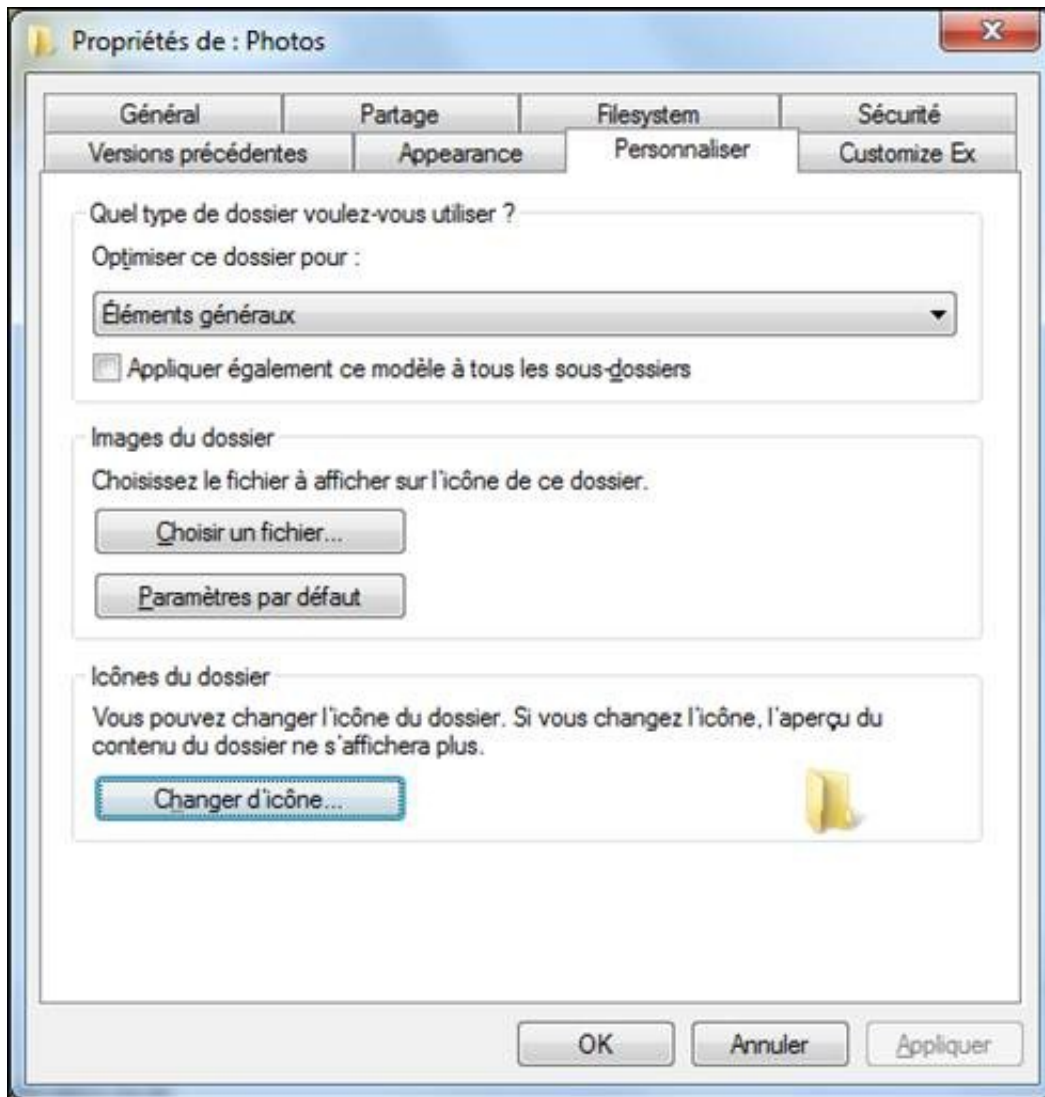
Propriétés de : Photos

Général
Partage
Filesystem
Sécurité
Versions précédentes
Appearance
Personnaliser
Customize Ex

Quel type de dossier voulez-vous utiliser ?

Optimiser ce dossier pour :

Éléments généraux

Appliquer également ce modèle à tous les sous-dossiers

Images du dossier

Choisissez le fichier à afficher sur l'icône de ce dossier.

Choisir un fichier...

Paramètres par défaut

Icônes du dossier

Vous pouvez changer l'icône du dossier. Si vous changez l'icône, l'aperçu du contenu du dossier ne s'affichera plus.

Changer d'icône...

OK
Annuler
Appliquer